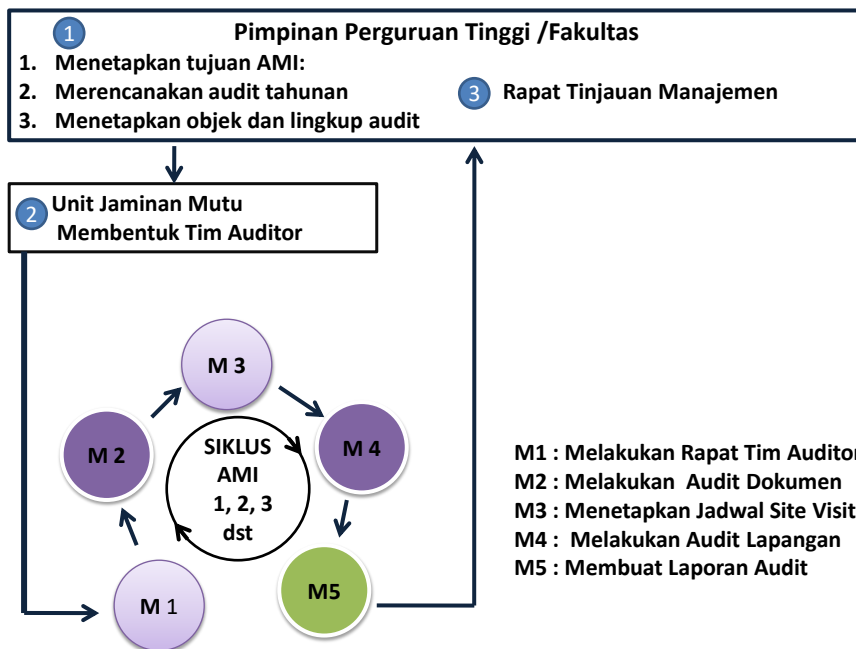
1 Pimpinan Perguruan Tinggi /Fakultas

1. Menetapkan tujuan AMI:
2. Merencanakan audit tahunan
3. Menetapkan objek dan lingkup audit

3 Rapat Tinjauan Manajemen

2 Unit Jaminan Mutu
Membentuk Tim Auditor

M 3

M 2

SIKLUS AMI 1, 2, 3 dst

M 4

M5

M 1

M1 : Melakukan Rapat Tim Auditor
M2 : Melakukan Audit Dokumen
M3 : Menetapkan Jadwal Site Visit
M4 : Melakukan Audit Lapangan
M5 : Membuat Laporan Audit